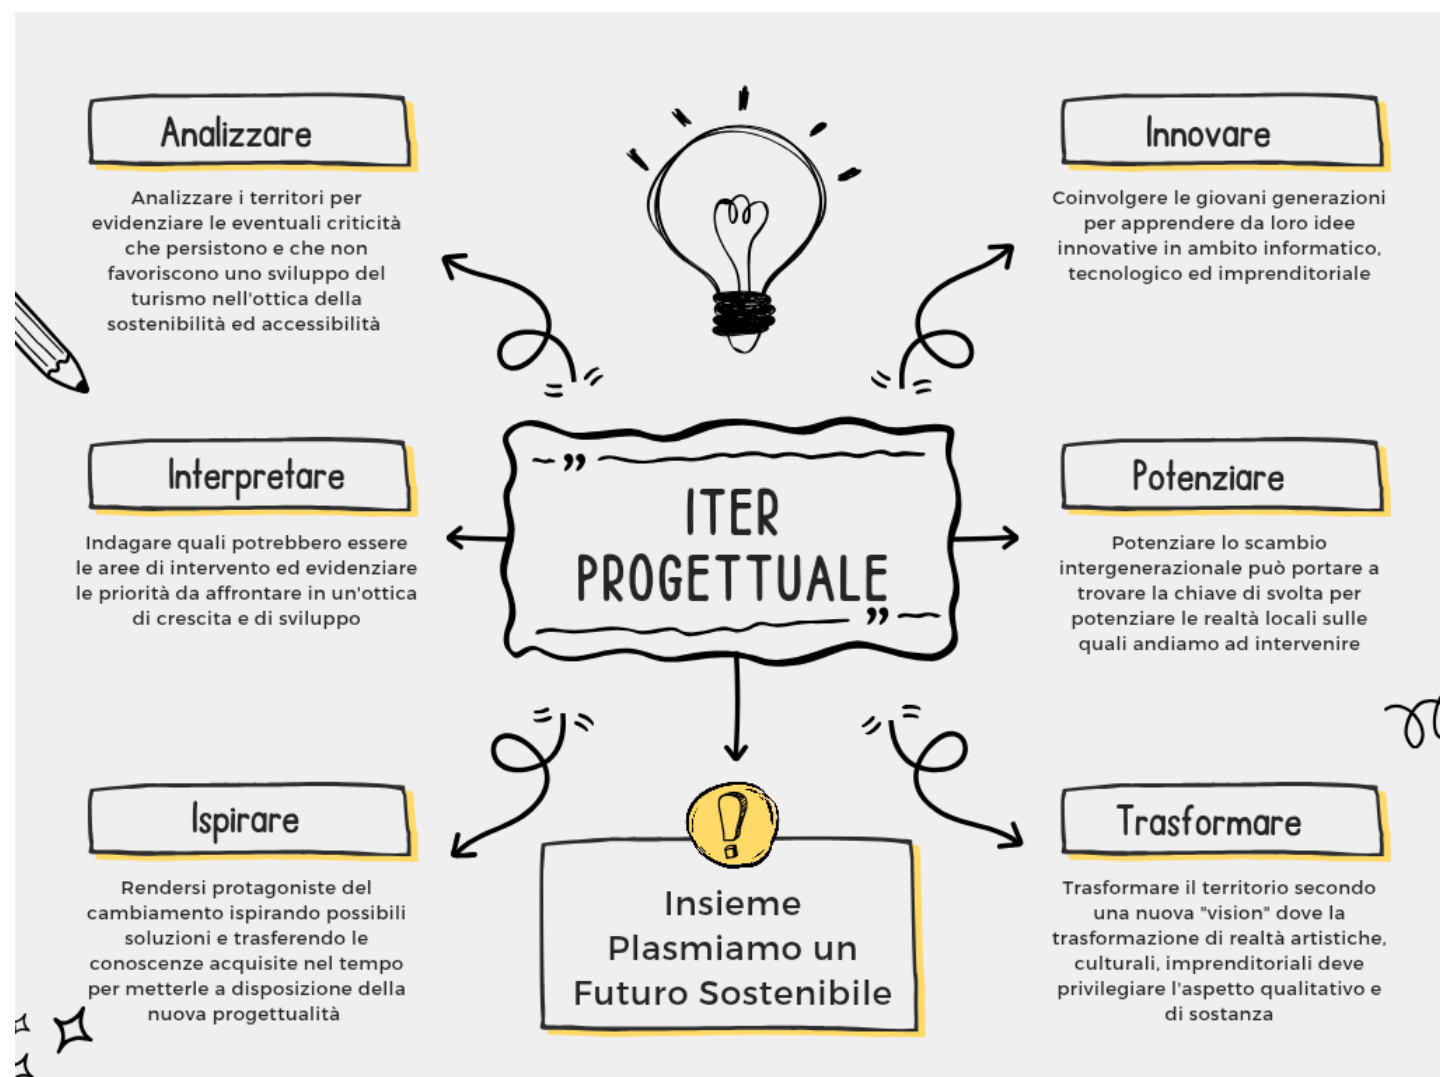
Analizzare

Analizzare i territori per evidenziare le eventuali criticità che persistono e che non favoriscono uno sviluppo del turismo nell'ottica della sostenibilità ed accessibilità

Innovare

Coinvolgere le giovani generazioni per apprendere da loro idee innovative in ambito informatico, tecnologico ed imprenditoriale

"ITER PROGETTUALE"

Interpretare

Indagare quali potrebbero essere le aree di intervento ed evidenziare le priorità da affrontare in un'ottica di crescita e di sviluppo

Potenziare

Potenziare lo scambio intergenerazionale può portare a trovare la chiave di svolta per potenziare le realtà locali sulle quali andiamo ad intervenire

Ispirare

Rendersi protagoniste del cambiamento ispirando possibili soluzioni e trasferendo le conoscenze acquisite nel tempo per metterle a disposizione della nuova progettualità

Insieme Plasmiamo un Futuro Sostenibile

Trasformare

Trasformare il territorio secondo una nuova "vision" dove la trasformazione di realtà artistiche, culturali, imprenditoriali deve privilegiare l'aspetto qualitativo e di sostanza